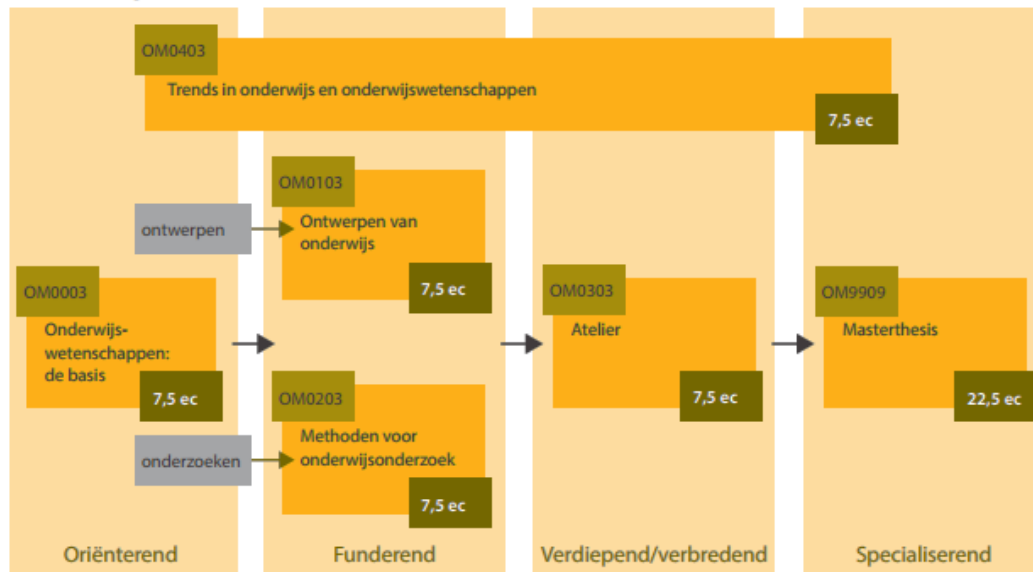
OM0403
Trends in onderwijs en onderwijswetenschappen
7,5 ec

OM0103
ontwerpen
Ontwerpen van onderwijs
7,5 ec

OM0003
Onderwijs-wetenschappen: de basis
7,5 ec

OM0303
Atelier
7,5 ec

OM9909
Masterthesis
22,5 ec

OM0203
onderzoeken
Methoden voor onderwijsonderzoek
7,5 ec

Oriënterend

Funderend

Verdiepend/verbredend

Specialiserend